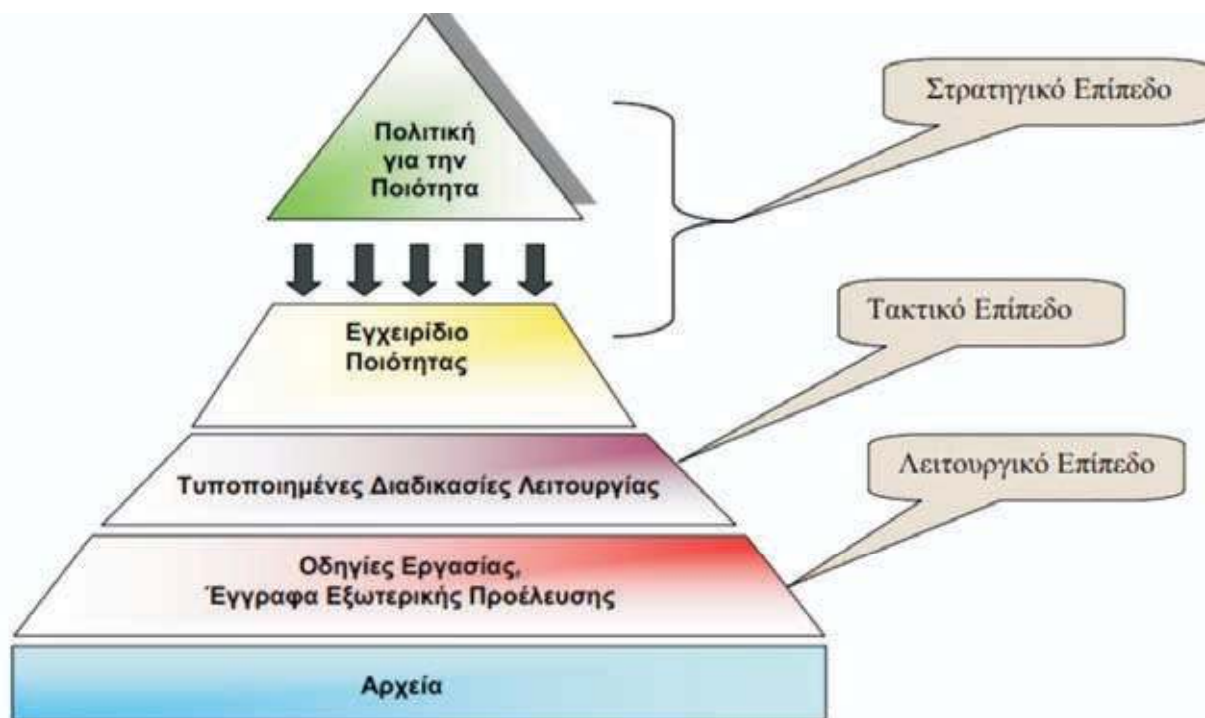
Πολιτική για την Ποιότητα

Στρατηγικό Επίπεδο

Εγχειρίδιο Ποιότητας

Τακτικό Επίπεδο

Τυποποιημένες Διαδικασίες Λειτουργίας

Λειτουργικό Επίπεδο

Οδηγίες Εργασίας, Έγγραφα Εξωτερικής Προέλευσης

Αρχεία